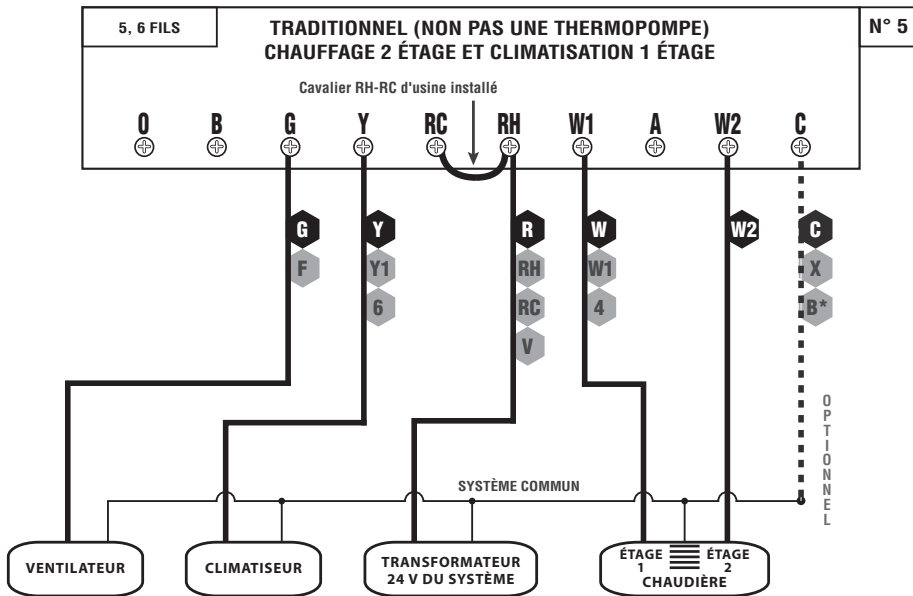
5, 6 FILS

TRADITIONNEL (NON PAS UNE THERMOPOMPE)
CHAUFFAGE 2 ÉTAGE ET CLIMATISATION 1 ÉTAGE

N° 5

Cavalier RH-RC d'usine installé

O B G Y RC RH W1 A W2 C

G
F

Y
Y1
6

R
RH
RC
V

W
W1
4

W2

C
X
B*

OPTIONNEL

SYSTÈME COMMUN

VENTILATEUR

CLIMATISEUR

TRANSFORMATEUR
24 V DU SYSTÈME

ÉTAGE 1
ÉTAGE 2
CHAUDIÈRE